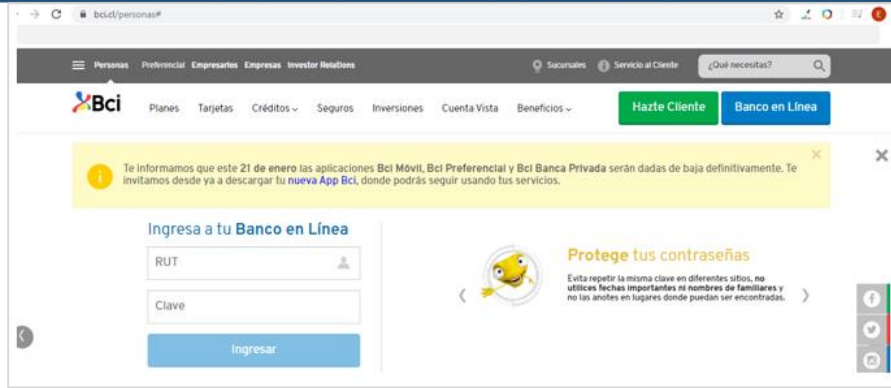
bci.cl/personas#

Personas Preferencial Empresarios Empresas Investor Relations

Sucursales Servicio al Cliente ¿Qué necesitas?

Bci Planes Tarjetas Créditos Seguros Inversiones Cuenta Vista Beneficios

Hazte Cliente

Banco en Línea

Te informamos que este 21 de enero las aplicaciones Bci Móvil, Bci Preferencial y Bci Banca Privada serán dadas de baja definitivamente. Te invitamos desde ya a descargar tu nueva App Bci, donde podrás seguir usando tus servicios.

Ingresa a tu Banco en Línea

RUT

Clave

Ingresar

Protege tus contraseñas

Evita repetir la misma clave en diferentes sitios, no utilices fechas importantes ni nombres de familiares y no las anotes en lugares donde puedan ser encontradas.